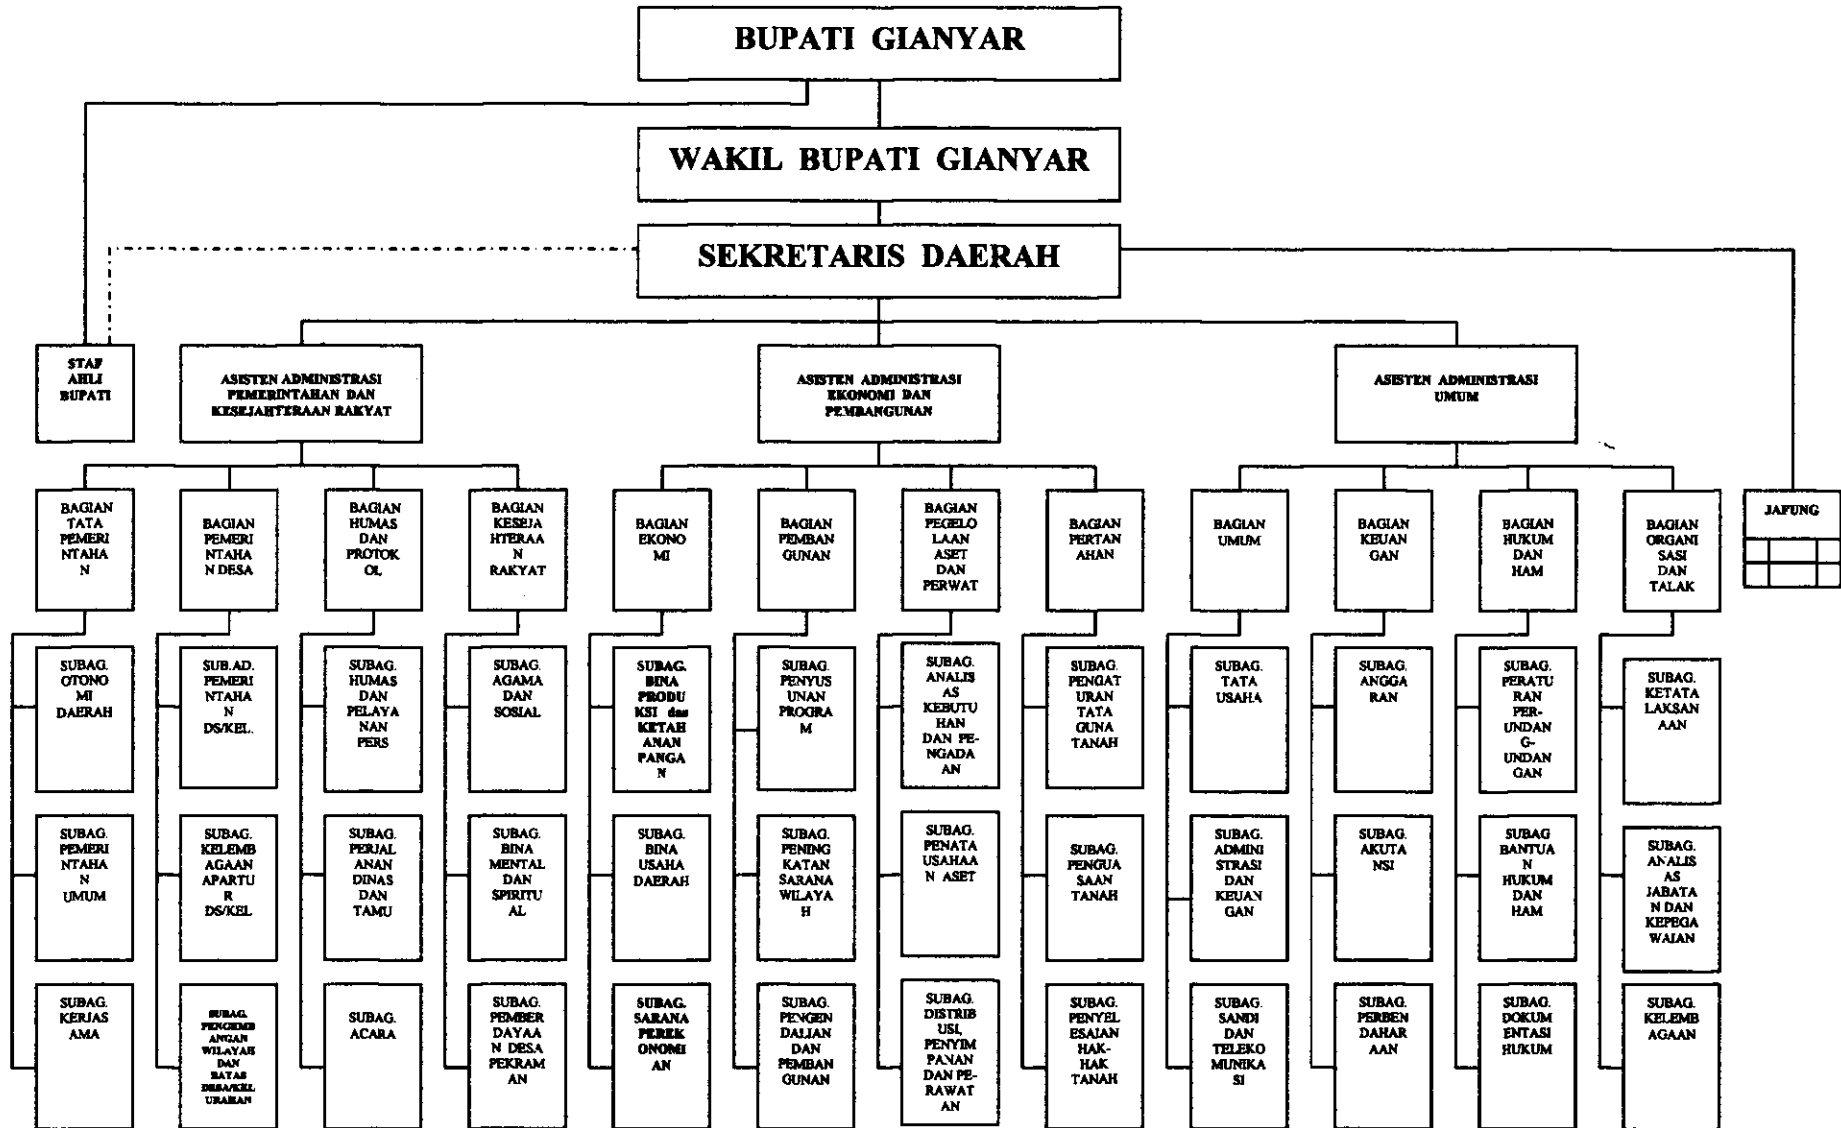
BUPATI GIANYAR

WAKIL BUPATI GIANYAR

SEKRETARIS DAERAH

STAF AHLI BUPATI

ASISTEN ADMINISTRASI PEMERINTAHAN DAN KESEJAHTERAAN RAKYAT

ASISTEN ADMINISTRASI EKONOMI DAN PEMBANGUNAN

ASISTEN ADMINISTRASI UMUM

JAFUNG

BAGIAN TATA PEMERINTAHAN

SUBAG. OTONOMI DAERAH

SUBAG. PEMERINTAHAN UMUM

SUBAG. KERJASAMA

BAGIAN PEMERINTAHAN DESA

SUB.AD. PEMERINTAHAN DS/KEL.

SUBAG. KELEMBAGAAN APARTUR DS/KEL

SUBAG. PENGEMBANGAN WILAYAH DAN BATAS DESA/KEL URAIAN

BAGIAN HUMAS DAN PROTOKOL

SUBAG. HUMAS DAN PELAYANAN PERS

SUBAG. PERJALANAN DINAS DAN TAMU

SUBAG. ACARA

BAGIAN KESEJAHTERAAN RAKYAT

SUBAG. AGAMA DAN SOSIAL

SUBAG. BINA MENTAL DAN SPIRITUAL

SUBAG. PEMBERDAYAAN DESA PEKRAMAN

BAGIAN EKONOMI

SUBAG. BINA PRODUKSI dan KETAHANAN PANGAN

SUBAG. BINA USAHA DAERAH

SUBAG. SARANA PEREKONOMIAN

BAGIAN PEMBANGUNAN

SUBAG. PENYUSUNAN PROGRAM

SUBAG. PENINGKATAN SARANA WILAYAH

SUBAG. PENGENDALIAN DAN PEMBANGUNAN

BAGIAN PEGELOLAAN ASET DAN PERWAT

SUBAG. ANALISAS KEBUTUHAN DAN PE-NGADAAN

SUBAG. PENATAUSAHAAN ASET

SUBAG. DISTRIBUSI, PENYIMPANAN DAN PE-RAWATAN

BAGIAN PERTANAHAN

SUBAG. PENGATURAN TATA GUNA TANAH

SUBAG. PENGUASAAN TANAH

SUBAG. PENYELESAIAN HAK-HAK TANAH

BAGIAN UMUM

SUBAG. TATA USAHA

SUBAG. ADMINISTRASI DAN KEUANGAN

SUBAG. SANDI DAN TELEKOMUNIKASI

BAGIAN KEUANGAN

SUBAG. ANGGARAN

SUBAG. AKUTANSI

SUBAG. PERBENDAHARAAN

BAGIAN HUKUM DAN HAM

SUBAG. PERATURAN PER-UNDANG-UNDANGAN

SUBAG BANTUAN HUKUM DAN HAM

SUBAG. DOKUMENTASI HUKUM

BAGIAN ORGANISASI DAN TALAK

SUBAG. KETATALAKSANAAN

SUBAG. ANALISAS JABATAN DAN KEPEGAWAIAN

SUBAG. KELEMBAGAAN